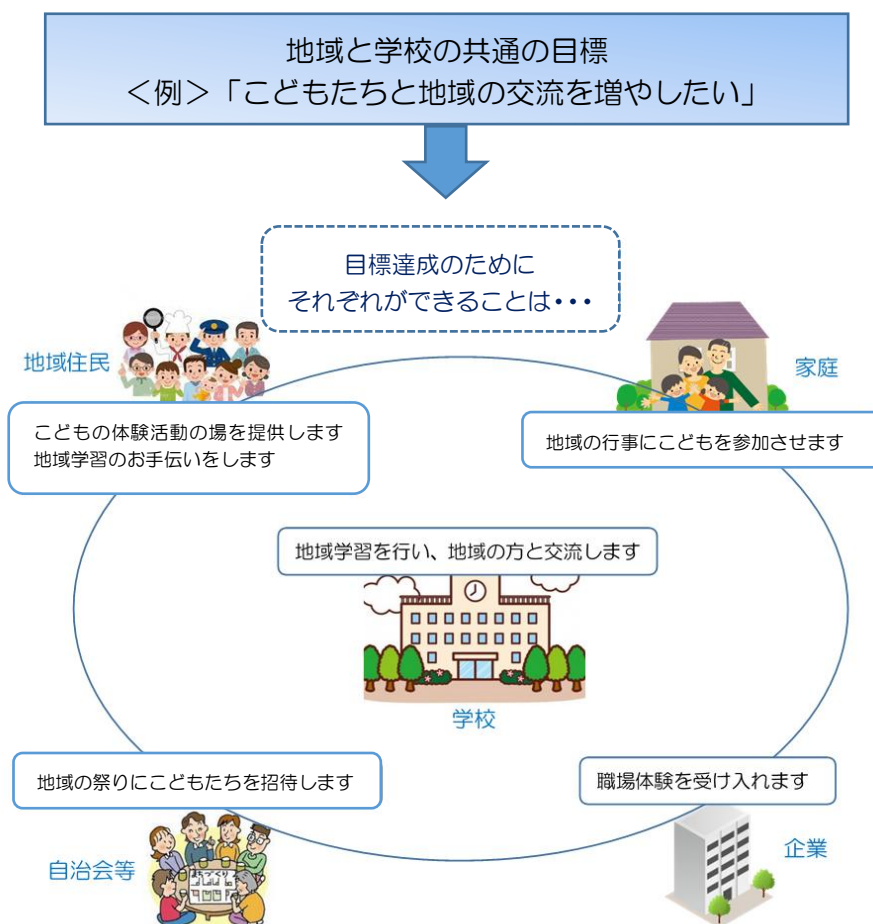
地域と学校の共通の目標
＜例＞「こどもたちと地域の交流を増やしたい」

目標達成のために
それぞれができることは･･･

地域住民

こどもの体験活動の場を提供します
地域学習のお手伝いをします

家庭

地域の行事にこどもを参加させます

地域学習を行い、地域の方と交流します

学校

地域の祭りにこどもたちを招待します

職場体験を受け入れます

自治会等

企業